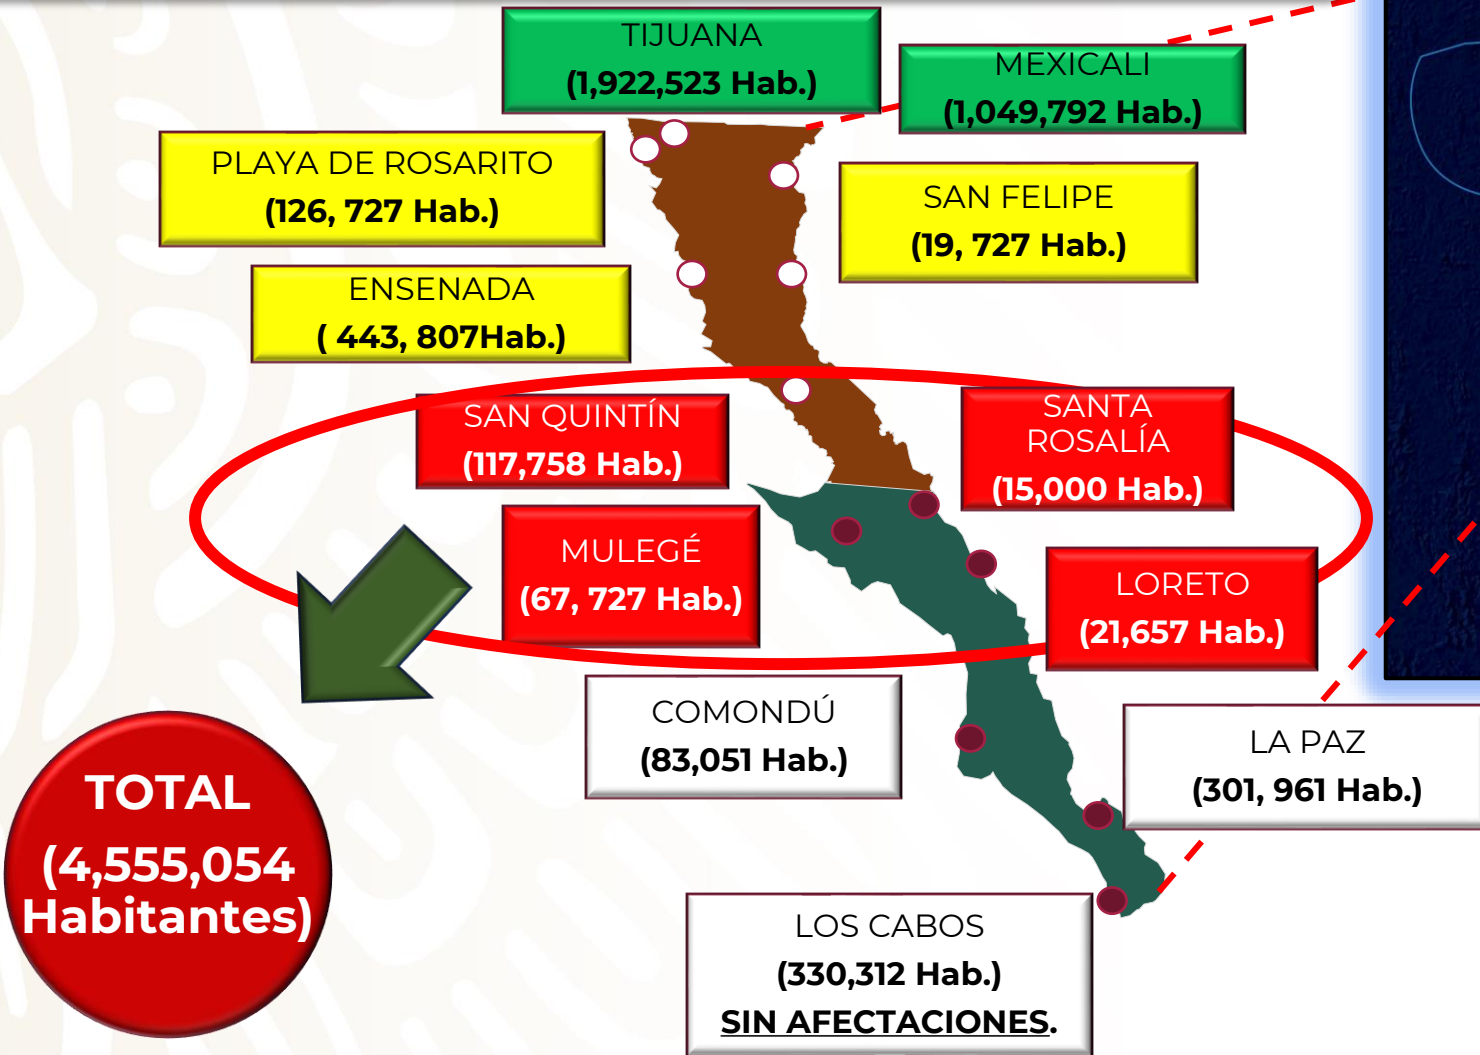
TIJUANA
(1,922,523 Hab.)

MEXICALI
(1,049,792 Hab.)

PLAYA DE ROSARITO
(126, 727 Hab.)

SAN FELIPE
(19, 727 Hab.)

ENSENADA
( 443, 807Hab.)

SAN QUINTÍN
(117,758 Hab.)

SANTA ROSALÍA
(15,000 Hab.)

MULEGÉ
(67, 727 Hab.)

LORETO
(21,657 Hab.)

COMONDÚ
(83,051 Hab.)

LA PAZ
(301, 961 Hab.)

TOTAL
(4,555,054 Habitantes)

LOS CABOS
(330,312 Hab.)
SIN AFECTACIONES.